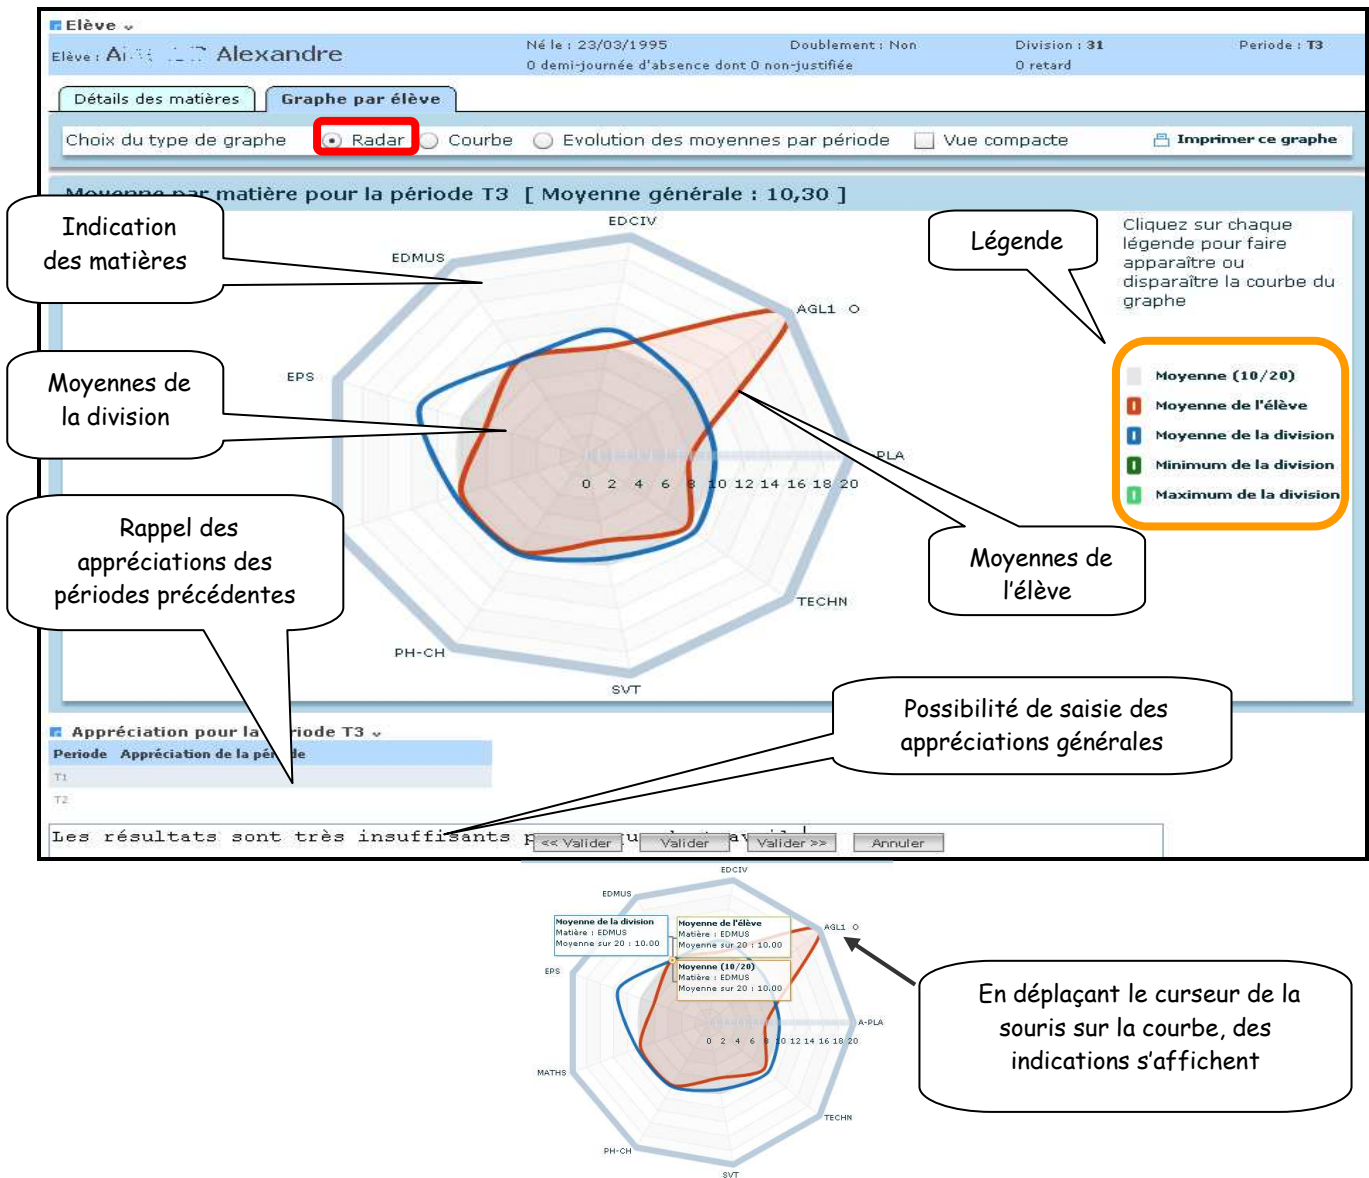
Elève

Elève : A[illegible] Alexandre

Né le : 23/03/1995
0 demi-journée d'absence dont 0 non-justifiée

Doublement : Non

Division : 31
0 retard

Periode : T3

Détails des matières

Graphe par élève

Choix du type de graphe

Radar

Courbe

Evolution des moyennes par période

Vue compacte

Imprimer ce graphe

Moyenne par matière pour la période T3 [ Moyenne générale : 10,30 ]

Indication des matières

Moyennes de la division

Rappel des appréciations des périodes précédentes

Légende

Cliquez sur chaque légende pour faire apparaître ou disparaître la courbe du graphe

Moyenne (10/20)
Moyenne de l'élève
Moyenne de la division
Minimum de la division
Maximum de la division

Moyennes de l'élève

EDCIV
AGL1 O
EDMUS
EPS
PLA
TECHN
SVT
PH-CH

0 2 4 6 8 10 12 14 16 18 20

Possibilité de saisie des appréciations générales

Appréciation pour la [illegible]riode T3

Periode Appréciation de la pér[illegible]de
T1
T2

Les résultats sont très insuffisants p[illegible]u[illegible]

<< Valider
Valider
Valider >>
Annuler

EDCIV
EDMUS
AGL1 O
EPS
A-PLA
MATHS
TECHN
PH-CH
SVT
0 2 4 6 8 10 12 14 16 18 20

Moyenne de la division
Matière : EDMUS
Moyenne sur 20 : 10.00

Moyenne de l'élève
Matière : EDMUS
Moyenne sur 20 : 10.00

Moyenne (10/20)
Matière : EDMUS
Moyenne sur 20 : 10.00

En déplaçant le curseur de la souris sur la courbe, des indications s'affichent